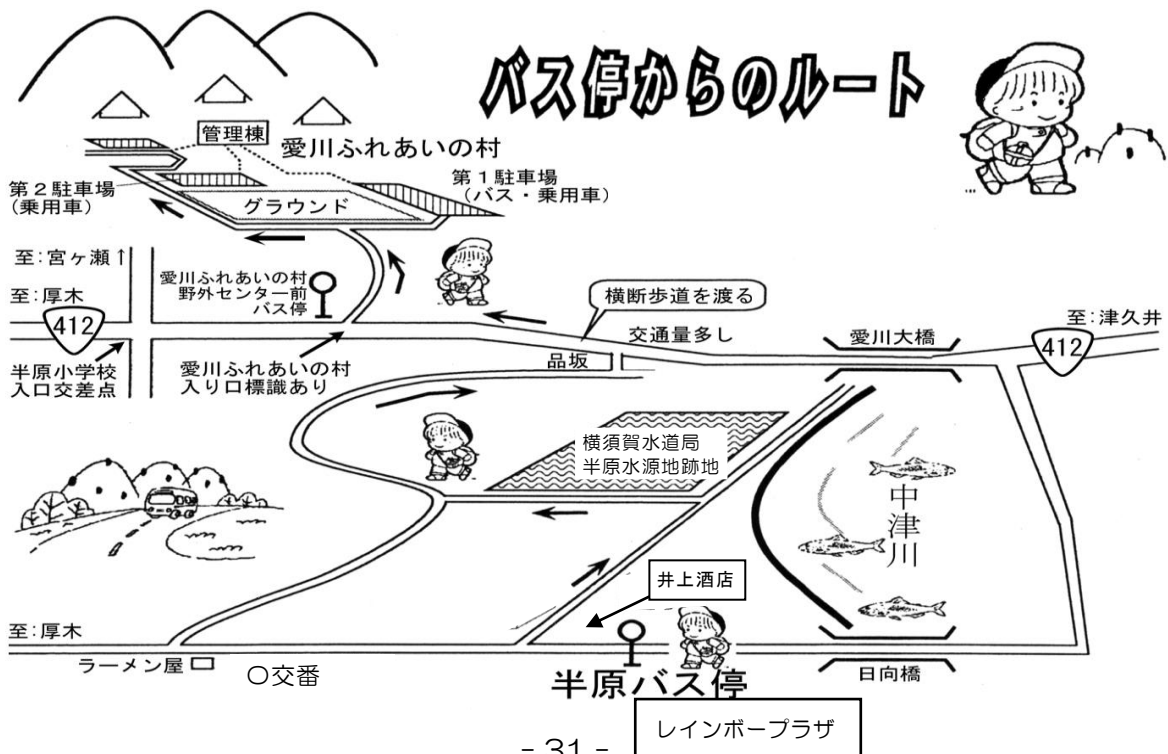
バス停からのルート

管理棟
愛川ふれあいの村
第２駐車場
（乗用車）
第１駐車場
（バス・乗用車）
グラウンド
至：宮ヶ瀬↑
至：厚木
412
愛川ふれあいの村
野外センター前
バス停
横断歩道を渡る
交通量多し
愛川大橋
至：津久井
412
半原小学校
入口交差点
愛川ふれあいの村
入り口標識あり
品坂
横須賀水道局
半原水源地跡地
中
津
川
井上酒店
至：厚木
ラーメン屋
〇交番
半原バス停
日向橋
- 31 -
レインボープラザ